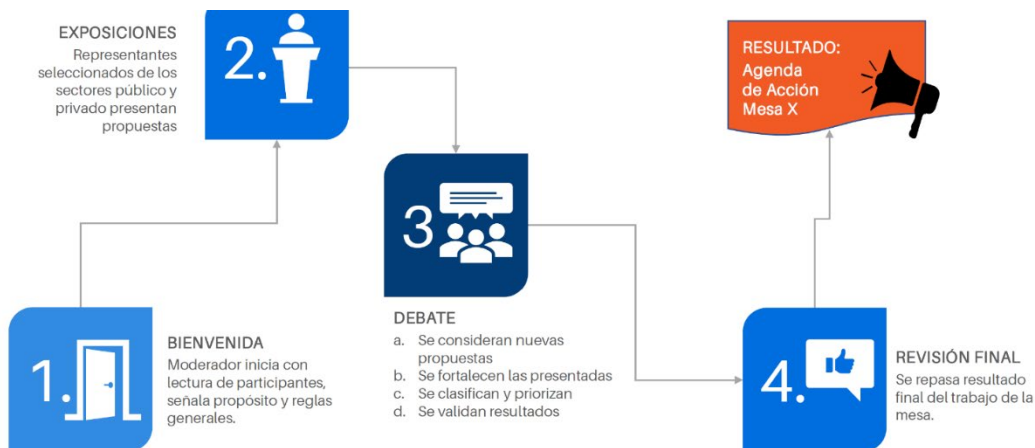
EXPOSICIONES
Representantes seleccionados de los sectores público y privado presentan propuestas

2.

RESULTADO:
Agenda de Acción Mesa X

3

1.

BIENVENIDA
Moderador inicia con lectura de participantes, señala propósito y reglas generales.

DEBATE
a. Se consideran nuevas propuestas
b. Se fortalecen las presentadas
c. Se clasifican y priorizan
d. Se validan resultados

4.

REVISIÓN FINAL
Se repasa resultado final del trabajo de la mesa.